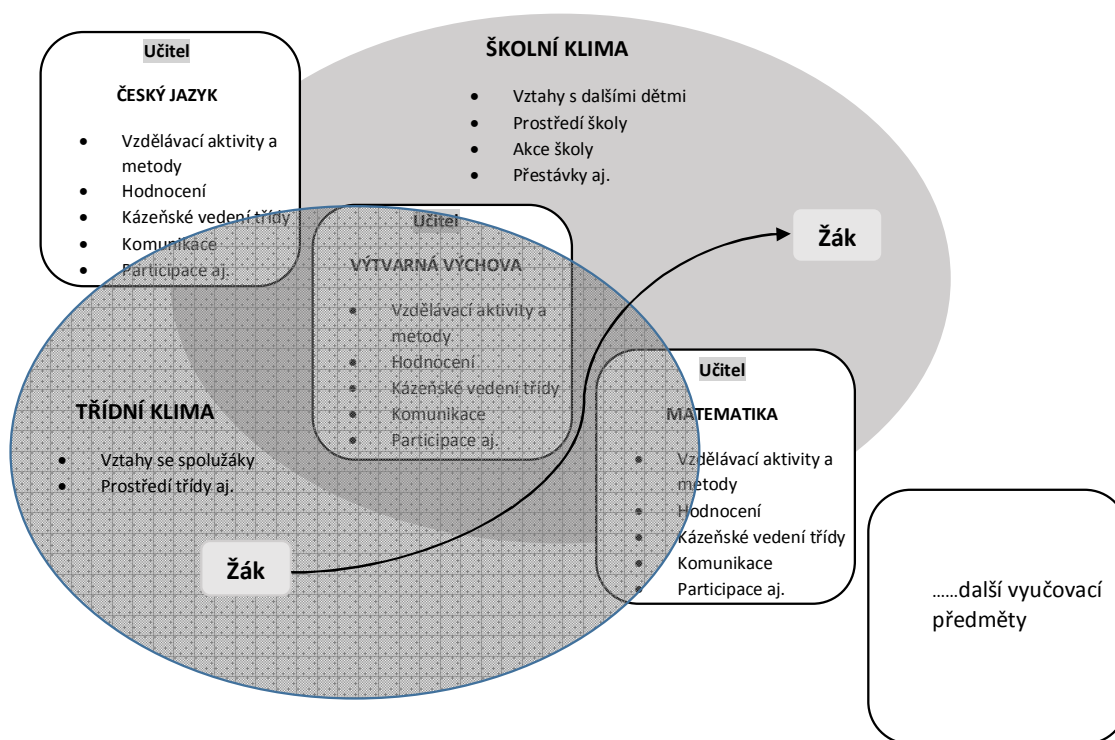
Učitel

ČESKÝ JAZYK

- Vzdělávací aktivity a metody
- Hodnocení
- Kázeňské vedení třídy
- Komunikace
- Participace aj.

ŠKOLNÍ KLIMA

- Vztahy s dalšími dětmi
- Prostředí školy
- Akce školy
- Přestávky aj.

Učitel

VÝTVARNÁ VÝCHOVA

- Vzdělávací aktivity a metody
- Hodnocení
- Kázeňské vedení třídy
- Komunikace
- Participace aj.

Žák

TŘÍDNÍ KLIMA

- Vztahy se spolužáky
- Prostředí třídy aj.

Učitel

MATEMATIKA

- Vzdělávací aktivity a metody
- Hodnocení
- Kázeňské vedení třídy
- Komunikace
- Participace aj.

Žák

……další vyučovací předměty